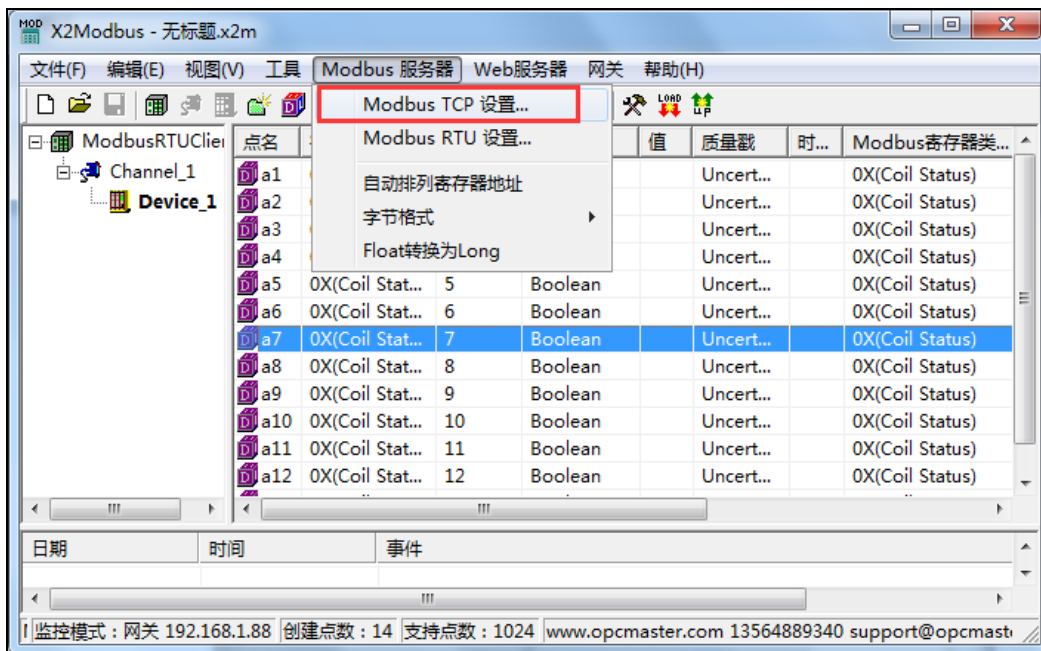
X2Modbus - 无标题.x2m

文件(F) 编辑(E) 视图(V) 工具 Modbus 服务器 Web服务器 网关 帮助(H)

Modbus TCP 设置...
Modbus RTU 设置...
自动排列寄存器地址
字节格式
Float转换为Long

ModbusRTUClie
Channel_1
Device_1

| 点名 | | | | 值 | 质量戳 | 时... | Modbus寄存器类... |
|---|---|---|---|---|---|---|---|
| a1 | | | | | Uncert... | | 0X(Coil Status) |
| a2 | | | | | Uncert... | | 0X(Coil Status) |
| a3 | | | | | Uncert... | | 0X(Coil Status) |
| a4 | | | | | Uncert... | | 0X(Coil Status) |
| a5 | 0X(Coil Stat... | 5 | Boolean | | Uncert... | | 0X(Coil Status) |
| a6 | 0X(Coil Stat... | 6 | Boolean | | Uncert... | | 0X(Coil Status) |
| a7 | 0X(Coil Stat... | 7 | Boolean | | Uncert... | | 0X(Coil Status) |
| a8 | 0X(Coil Stat... | 8 | Boolean | | Uncert... | | 0X(Coil Status) |
| a9 | 0X(Coil Stat... | 9 | Boolean | | Uncert... | | 0X(Coil Status) |
| a10 | 0X(Coil Stat... | 10 | Boolean | | Uncert... | | 0X(Coil Status) |
| a11 | 0X(Coil Stat... | 11 | Boolean | | Uncert... | | 0X(Coil Status) |
| a12 | 0X(Coil Stat... | 12 | Boolean | | Uncert... | | 0X(Coil Status) |

| 日期 | 时间 | 事件 |
|---|---|---|

监控模式：网关 192.168.1.88 创建点数：14 支持点数：1024 www.opcmaster.com 13564889340 support@opcmast